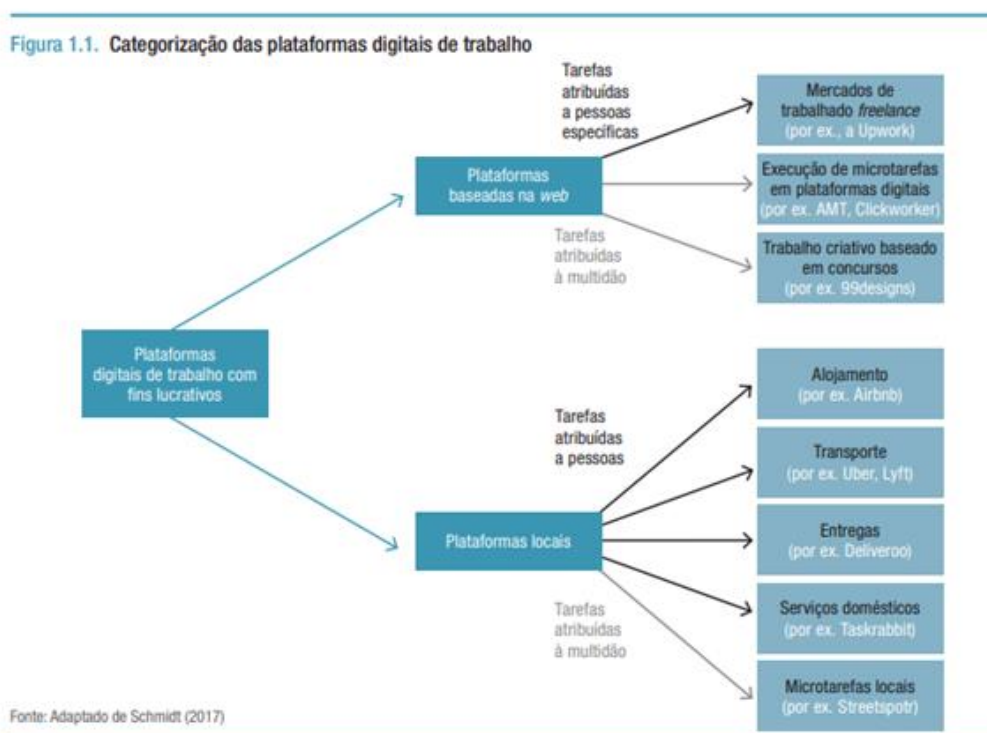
Figura 1.1. Categorização das plataformas digitais de trabalho

Plataformas digitais de trabalho com fins lucrativos

Plataformas baseadas na *web*

Tarefas atribuídas a pessoas específicas

Tarefas atribuídas à multidão

Mercados de trabalhado *freelance* (por ex., a Upwork)

Execução de microtarefas em plataformas digitais (por ex. AMT, Clickworker)

Trabalho criativo baseado em concursos (por ex. 99designs)

Plataformas locais

Tarefas atribuídas a pessoas

Tarefas atribuídas à multidão

Alojamento (por ex. Airbnb)

Transporte (por ex. Uber, Lyft)

Entregas (por ex. Deliveroo)

Serviços domésticos (por ex. Taskrabbit)

Microtarefas locais (por ex. Streetspotr)

Fonte: Adaptado de Schmidt (2017)